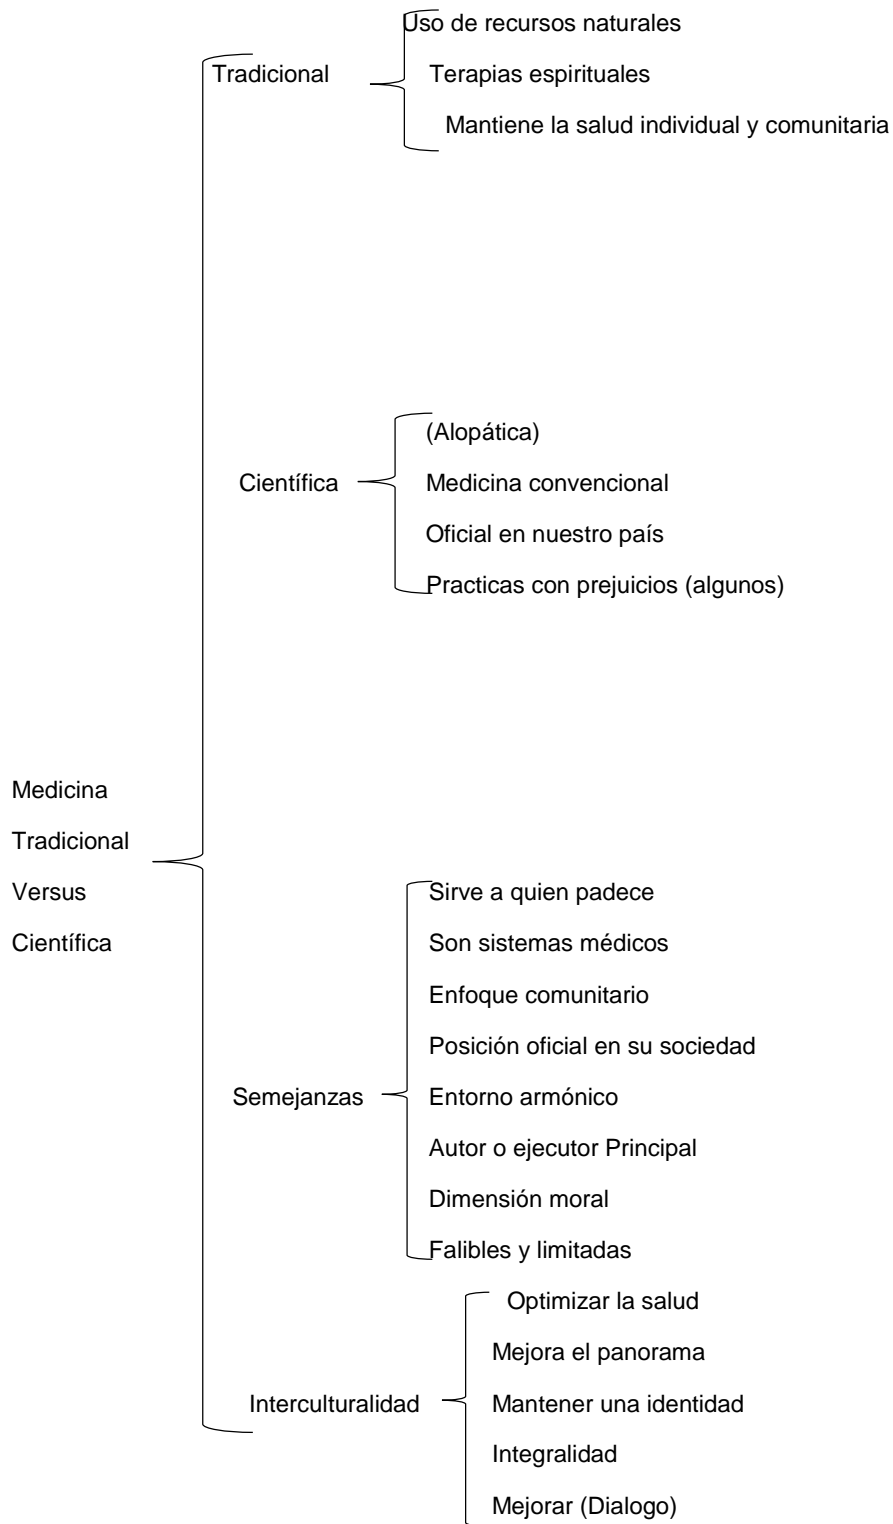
Medicina Tradicional Versus Científica

Tradicional

Uso de recursos naturales

Terapias espirituales

Mantiene la salud individual y comunitaria

Científica

(Alopática)

Medicina convencional

Oficial en nuestro país

Practicas con prejuicios (algunos)

Semejanzas

Sirve a quien padece

Son sistemas médicos

Enfoque comunitario

Posición oficial en su sociedad

Entorno armónico

Autor o ejecutor Principal

Dimensión moral

Falibles y limitadas

Interculturalidad

Optimizar la salud

Mejora el panorama

Mantener una identidad

Integralidad

Mejorar (Dialogo)